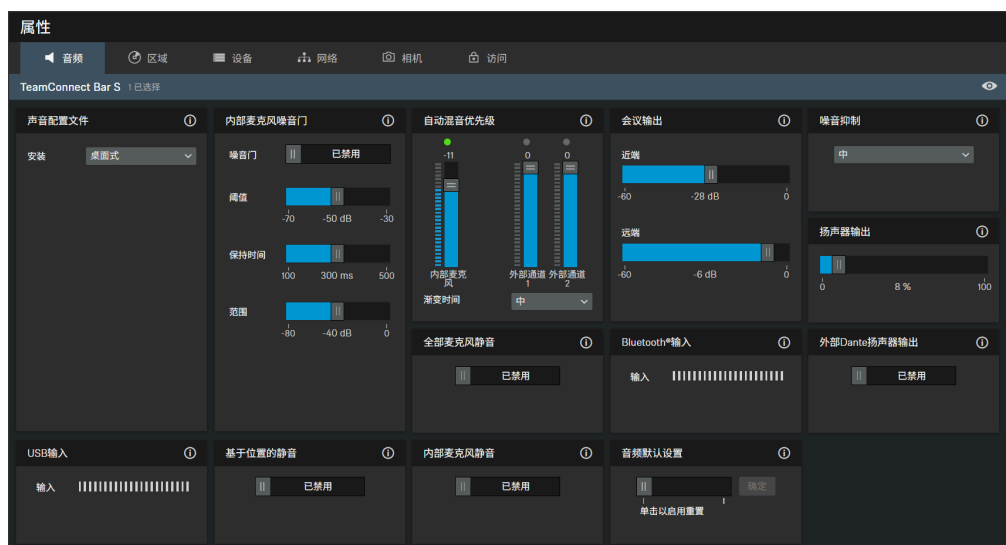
属性

音频 区域 设备 网络 相机 访问

TeamConnect Bar S 1 已选择

声音配置文件
安装 桌面式

内部麦克风噪音门
噪音门 已禁用
阈值
-70 -50 dB -30
保持时间
100 300 ms 500
范围
-80 -40 dB 0

自动混音优先级
-11 0 0
内部麦克风 外部通道 1 外部通道 2
渐变时间 中

会议输出
近端
-60 -28 dB 0
远端
-60 -6 dB 0

噪音抑制
中

扬声器输出
0 8 % 100

全部麦克风静音
已禁用

Bluetooth®输入
输入

外部Dante扬声器输出
已禁用

USB输入
输入

基于位置的静音
已禁用

内部麦克风静音
已禁用

音频默认设置
确定
单击以启用重置